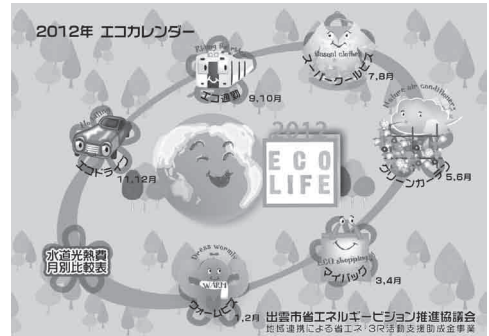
2012年 エコカレンダー

スーパークールビズ
7,8月

Nature air conditioners
グリーンカーテン
5,6月

エコ通勤
9,10月

エコドライブ
11,12月

2012
ECO
LIFE

水道光熱費
月別比較表

Dress warmly
WARM
ウォームビズ
1,2月

ECO shopping
マイバッグ
3,4月

出雲市省エネルギービジョン推進協議会
地域連携による省エネ・3R活動支援助成金事業